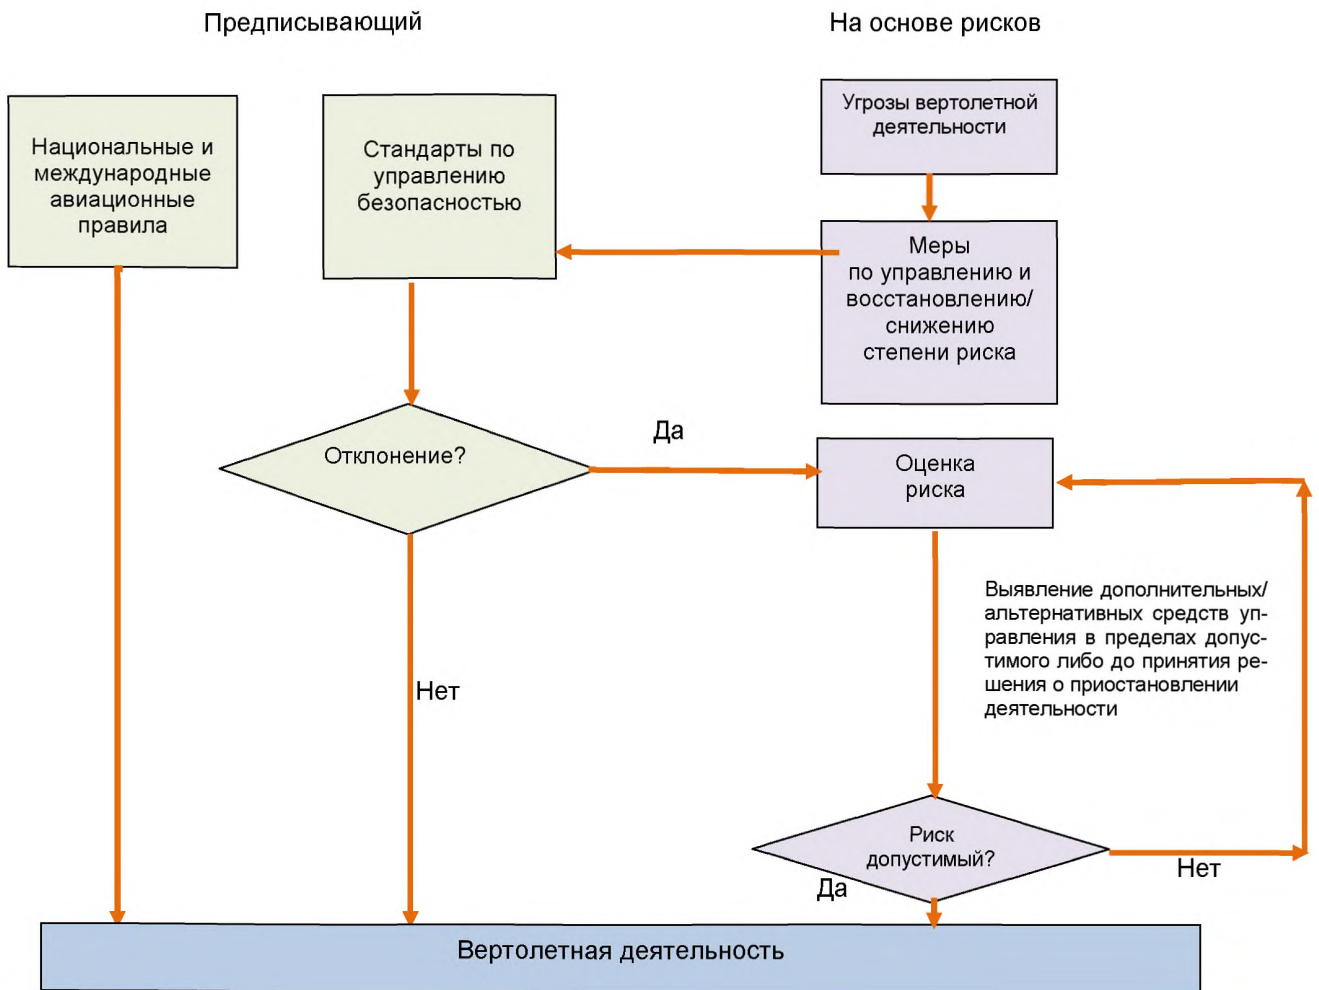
Предписывающий

На основе рисков

Национальные и международные авиационные правила

Стандарты по управлению безопасностью

Угрозы вертолетной деятельности

Меры по управлению и восстановлению/ снижению степени риска

Отклонение?

Да

Оценка риска

Выявление дополнительных/ альтернативных средств управления в пределах допустимого либо до принятия решения о приостановлении деятельности

Нет

Риск допустимый?

Да

Нет

Вертолетная деятельность